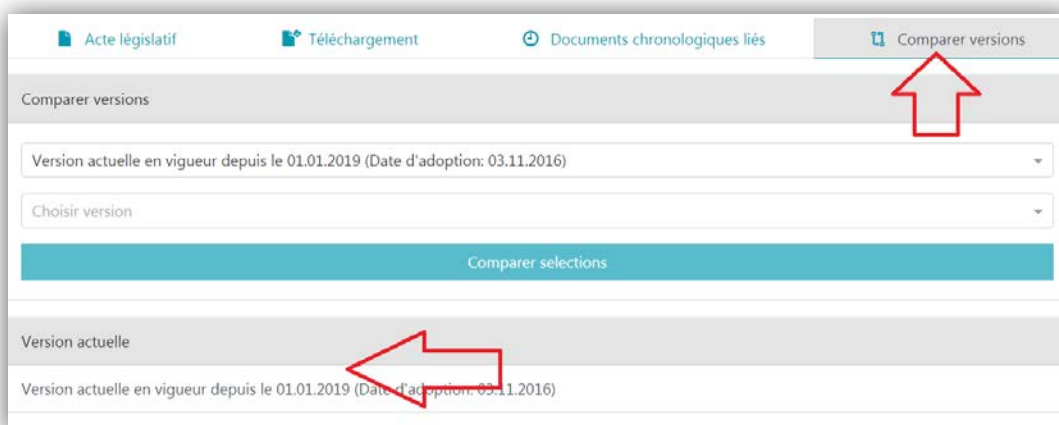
Acte législatif
Téléchargement
Documents chronologiques liés
Comparer versions

Comparer versions

Version actuelle en vigueur depuis le 01.01.2019 (Date d'adoption: 03.11.2016)

Choisir version

Comparer selections

Version actuelle

Version actuelle en vigueur depuis le 01.01.2019 (Date d'adoption: 03.11.2016)